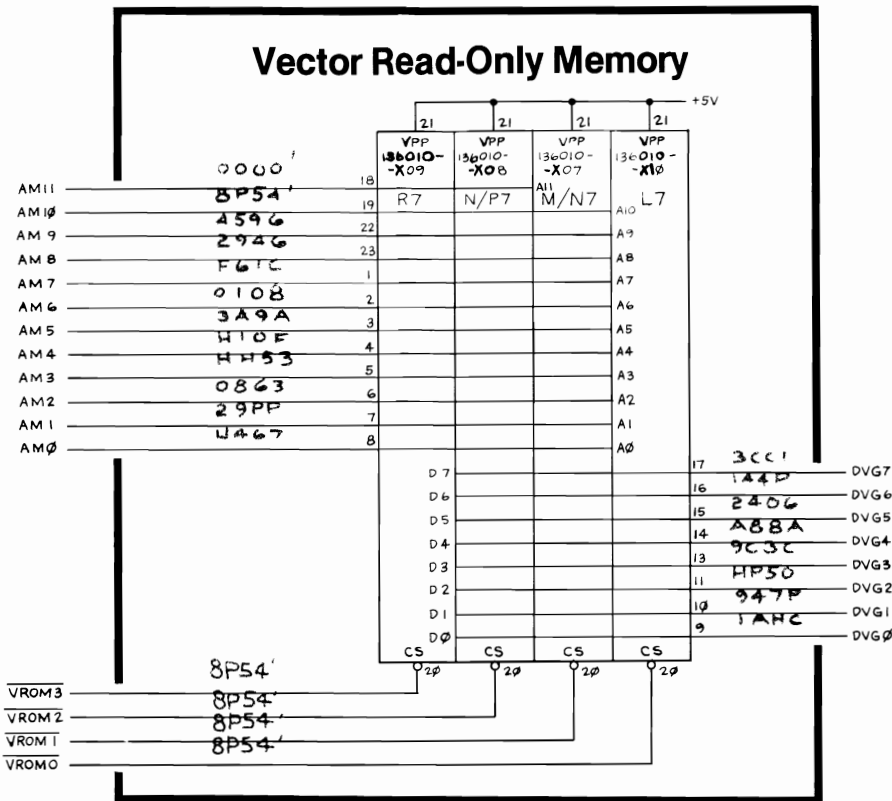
Vector Read-Only Memory

+5V

21 21 21 21

VPP
136010-
-X09

VPP
136010-
-X08

VPP
136010-
-X07

VPP
136010-
-X1Ø

R7 N/P7 M/N7 L7

A11

0000'

AM11 8P54' 18
AM1Ø 4596 19 A10
AM9 2946 22 A9
AM8 F61C 23 A8
AM7 1 A7
AM6 0108 2 A6
AM5 3A9A 3 A5
AM4 H10F 4 A4
AM3 HH53 5 A3
AM2 0863 6 A2
AM1 29PP 7 A1
AMØ U467 8 AØ

D7 17 3CC1 DVG7
D6 16 144P DVG6
D5 15 2406 DVG5
D4 14 A88A DVG4
D3 13 9C3C DVG3
D2 11 HP50 DVG2
D1 1Ø 947P DVG1
DØ 9 1AHC DVGØ

CS 2Ø CS 2Ø CS 2Ø CS 2Ø

8P54'

$\overline{VROM3}$ 8P54'
$\overline{VROM2}$ 8P54'
$\overline{VROM1}$ 8P54'
$\overline{VROM0}$